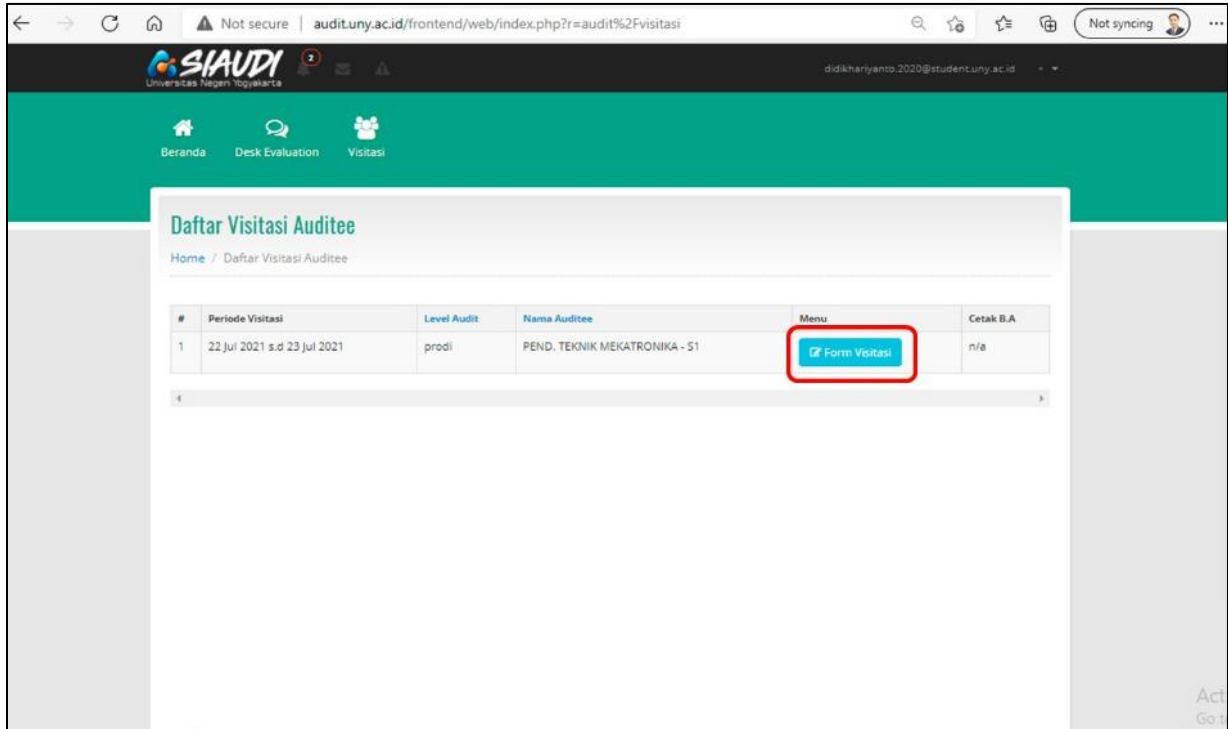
Not secure | audit.uny.ac.id/frontend/web/index.php?r=audit%2Fvisitasi

Not syncing

SIAUDI
Universitas Negeri Yogyakarta

2

didikhariyanto.2020@student.uny.ac.id

Beranda Desk Evaluation Visitasi

Daftar Visitasi Auditee

Home / Daftar Visitasi Auditee

| # | Periode Visitasi | Level Audit | Nama Auditee | Menu | Cetak B.A |
|---|---|---|---|---|---|
| 1 | 22 Jul 2021 s.d 23 Jul 2021 | prodi | PEND. TEKNIK MEKATRONIKA - S1 | Form Visitasi | n/a |

Act
Go t